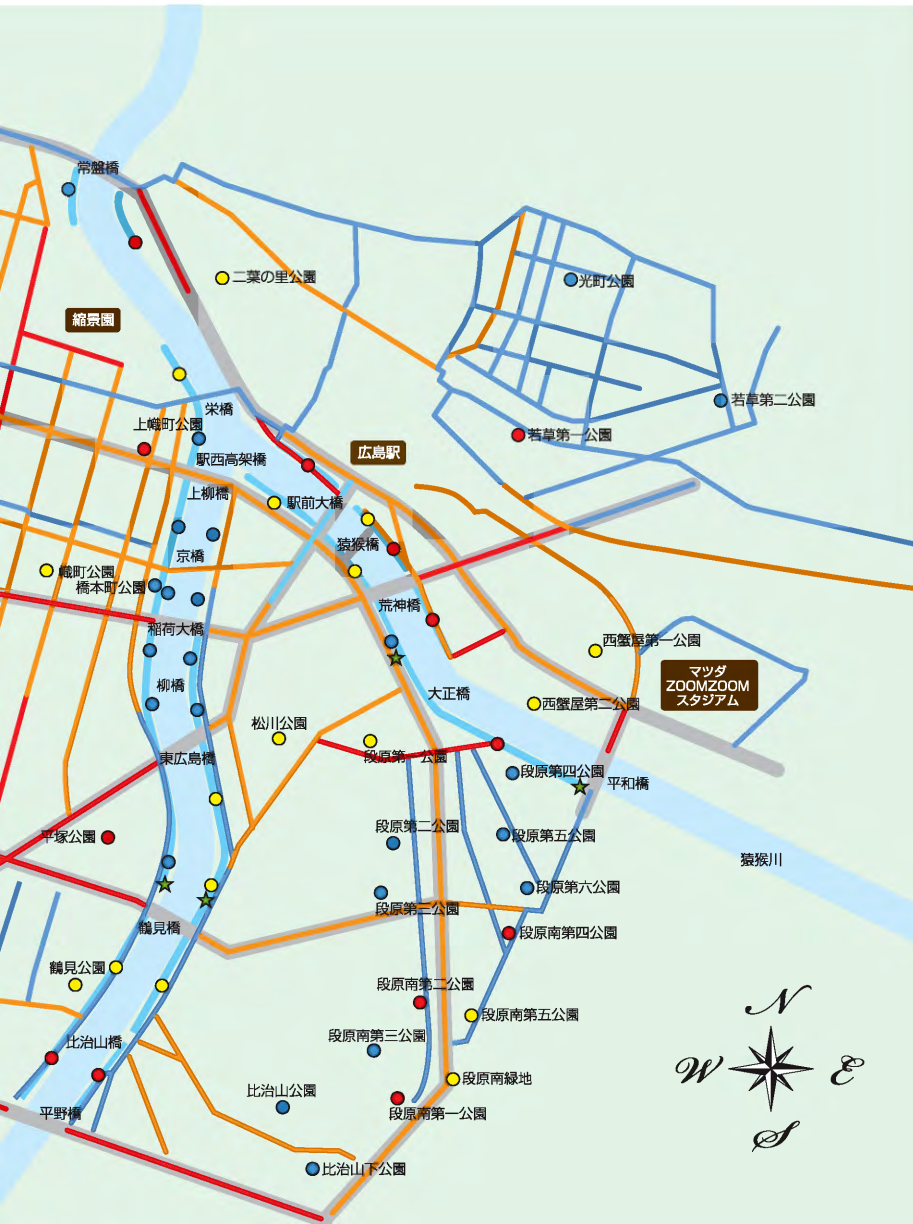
常盤橋
二葉の里公園
光町公園
縮景園
若草第二公園
栄橋
上幟町公園
若草第一公園
広島駅
駅西高架橋
上柳橋
駅前大橋
猿猴橋
京橋
幟町公園
橋本町公園
荒神橋
稲荷大橋
西蟹屋第一公園
マツダ ZOOMZOOM スタジアム
柳橋
大正橋
西蟹屋第二公園
松川公園
東広島橋
段原第一公園
段原第四公園
平和橋
平塚公園
段原第二公園
段原第五公園
猿猴川
段原第六公園
段原第三公園
鶴見橋
段原南第四公園
鶴見公園
段原南第二公園
段原南第五公園
N
W
E
比治山橋
段原南第三公園
段原南緑地
比治山公園
平野橋
段原南第一公園
S
比治山下公園